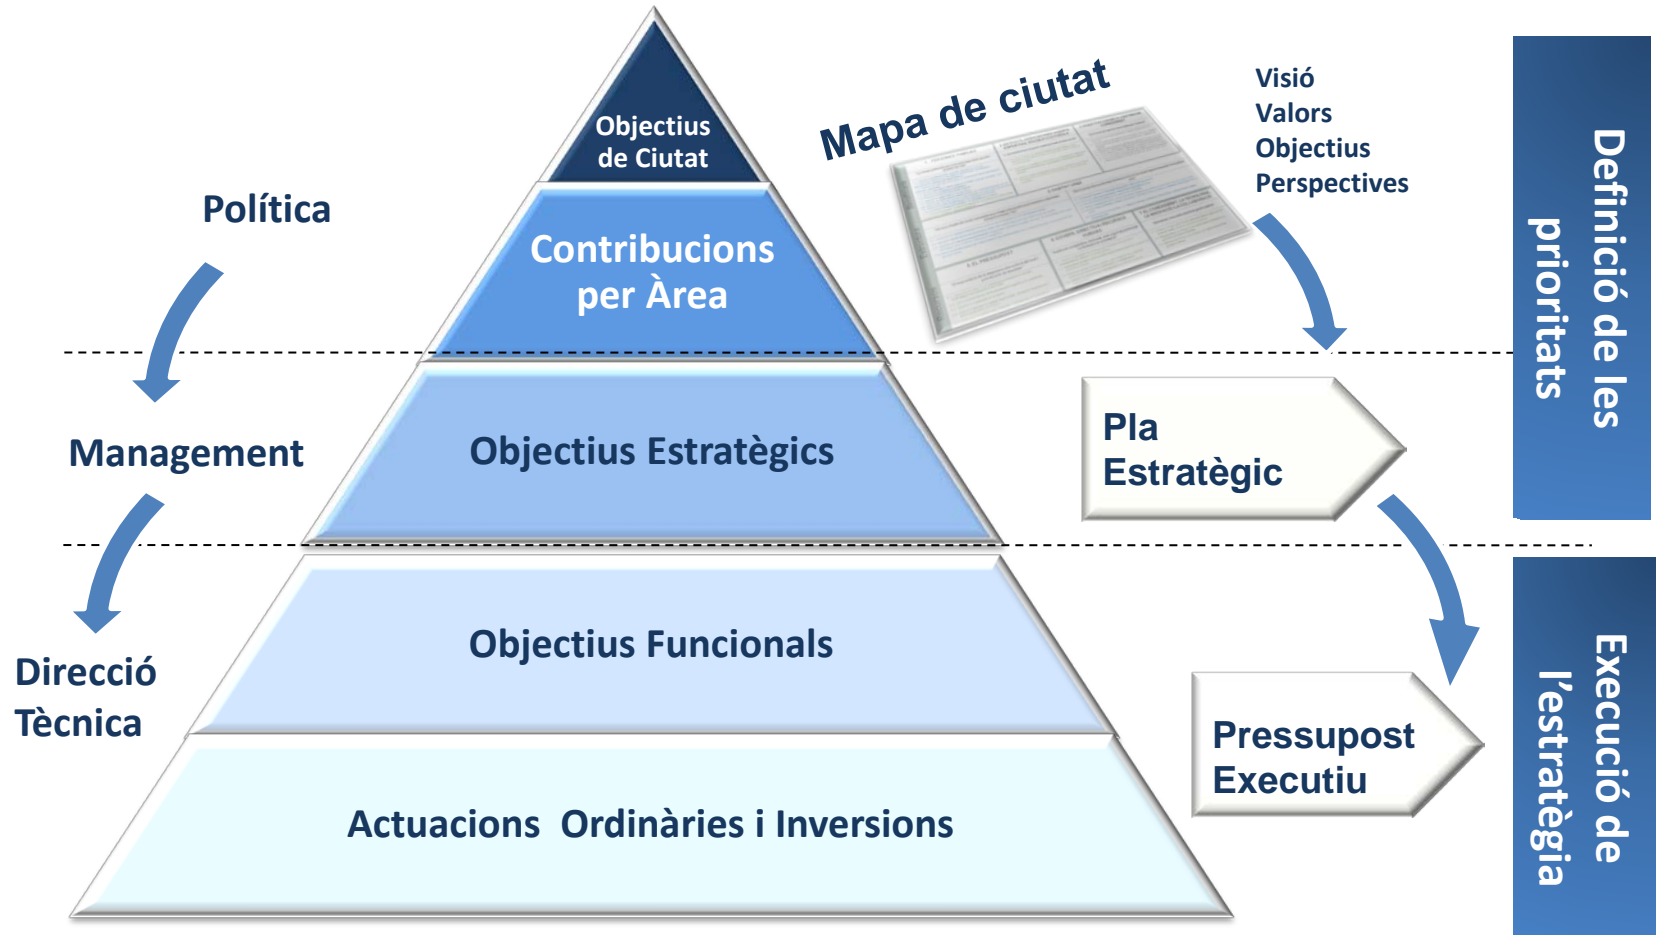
Objectius de Ciutat

Contribucions per Àrea

Objectius Estratègics

Objectius Funcionals

Actuacions Ordinàries i Inversions

Política

Management

Direcció Tècnica

Mapa de ciutat

Visió
Valors
Objectius
Perspectives

Pla Estratègic

Pressupost Executiu

Definició de les prioritats

Execució de l'estratègia